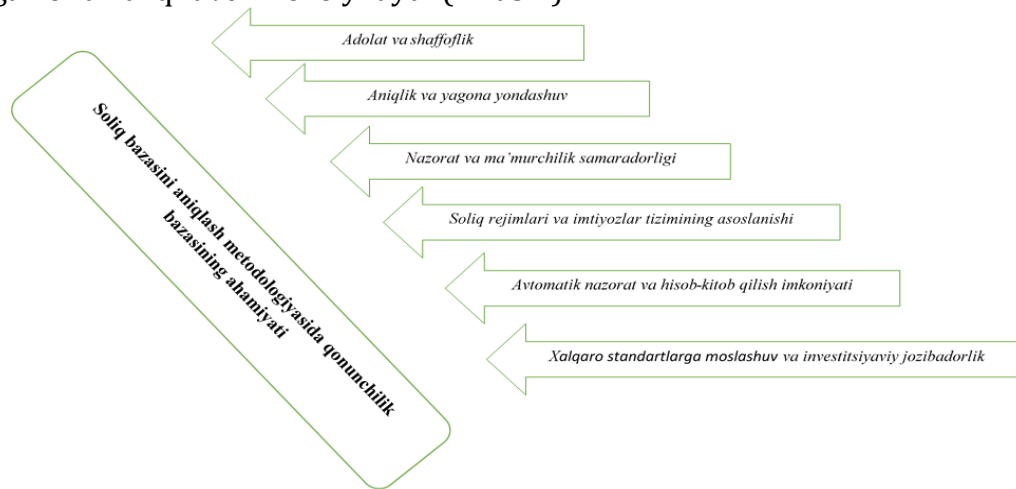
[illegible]

Soliq bazasini aniqlash metodologiyasida qonunchilik bazasining ahamiyati

Adolat va shaffoflik

Aniqlik va yagona yondashuv

Nazorat va ma'murchilik samaradorligi

Soliq rejimlari va imtiyozlar tizimining asoslanishi

Avtomatik nazorat va hisob-kitob qilish imkoniyati

Xalqaro standartlarga moslashuv va investitsiyaviy jozibadorlik